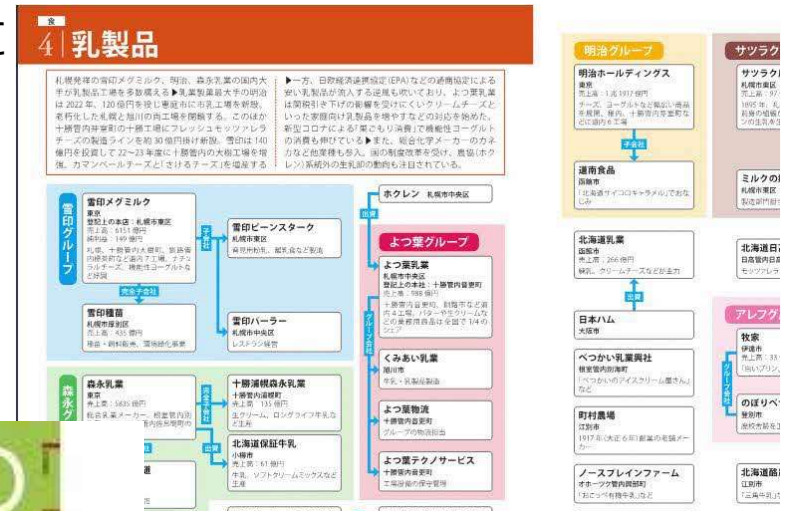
食
4 乳製品

札幌発祥の雪印メグミルク、明治、森永乳業の国内大手が乳製品工場を多数構える。▶乳業製菓最大手の明治は2022年、120億円を投じ恵庭市に市乳工場を新設。老朽化した札幌と旭川の両工場を閉鎖する。このほか十勝管内幸更別の十勝工場にフレッシュモッツァレラチーズの製造ラインを約30億円掛け新設。雪印は140億円を投資して22～23年度に十勝管内の大樹工場を増強。カマンベールチーズと「さけるチーズ」を増産する

▶一方、日欧経済連携協定（EPA）などの通商協定による安い乳製品が流入する逆風も吹いており、よつ葉乳業は関税引き下げの影響を受けにくいクリームチーズといった家庭向け乳製品を増やすなどの対応を始めた。新型コロナによる「巣ごもり消費」で機能性ヨーグルトの消費も伸びている▶また、総合化学メーカーのカネカなど他業種も参入。国の制度改革を受け、農協（ホクレン）系統外の生乳卸の動向も注目されている。

雪印グループ

雪印メグミルク
東京
登記上の本店：札幌市東区
売上高：6151億円
純利益：149億円
札幌、十勝管内大樹町、別海管内の酪農地帯などに道内7工場。ナチュラルチーズ、機能性ヨーグルトなど強み

子会社

雪印ビーンスターク
札幌市東区
育児用粉乳、離乳食など製造

完全子会社

雪印種苗
札幌市厚別区
売上高：435億円
種苗・飼料販売、環境緑化事業

雪印パーラー
札幌市中央区
レストラン経営

ホクレン 札幌市中央区

出資

よつ葉グループ

よつ葉乳業
札幌市中央区
登記上の本社：十勝管内音更町
売上高：988億円
十勝管内音更町、釧路市など道内4工場。バターやクリームなどの業務用商品は全国で1/4のシェア

グループ会社

くみあい乳業
旭川市
牛乳・乳製品製造

よつ葉物流
十勝管内音更町
グループの物流担当

よつ葉テクノサービス
十勝管内音更町
工場設備の保守管理

森永グループ

森永乳業
東京
売上高：5835億円
総合乳業メーカー。根室管内別海町などに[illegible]

完全子会社

十勝浦幌森永乳業
十勝管内浦幌町
売上高：135億円
生クリーム、ロングライフ牛乳など生産

出資

北海道保証牛乳
小樽市
売上高：61億円
牛乳、ソフトクリームミックスなど生産

明治グループ

明治ホールディングス
東京
売上高：1兆1917億円
チーズ、ヨーグルトなど製品の最高水準を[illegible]。恵庭、十勝管内芽室町などに道内6工場

子会社

道南食品
函館市
「北海道サイコロキャラメル」でおなじみ

北海道乳業
函館市
売上高：266億円
錦乳、クリームチーズなどが主力

出資

日本ハム
大阪市

べつかい乳業興社
根室管内別海町
「べつかいのアイスクリーム屋さん」など

町村農場
江別市
1917年(大正6年)創業の老舗メーカー

ノースプレインファーム
オホーツク管内興部町
「おこっぺ有機牛乳」など

サツラク
サツラク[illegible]
札幌市東区
売上高：97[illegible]
1895年、札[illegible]

ミルクの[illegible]
札幌市東区
製造部門担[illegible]

北海道日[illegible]
日高管内日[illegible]
モツァ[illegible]

アレフグ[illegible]

牧家
伊達市
売上高：35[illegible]
「白いプリン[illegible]

グループ会社

のぼりべ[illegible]
登別市
流通・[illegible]

北海道酪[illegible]
江別市
「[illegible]牛乳」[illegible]